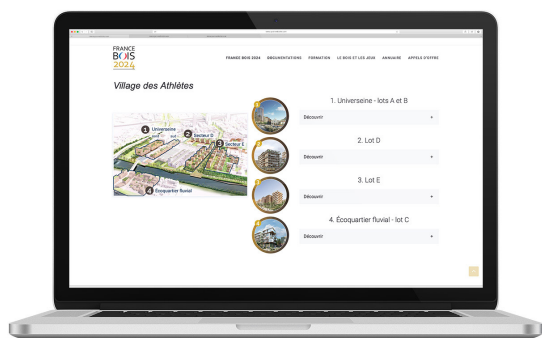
FRANCE BOIS 2024

FRANCE BOIS 2024 DOCUMENTATIONS FORMATION LE BOIS ET LES JEUX ANNUAIRE APPELS D'OFFRE

Village des Athlètes

1 Universeine
2 Secteur D
3 Secteur E
4 Écoquartier fluvial

1. Universeine - lots A et B
Découvrir

2. Lot D
Découvrir

3. Lot E
Découvrir

4. Écoquartier fluvial - lot C
Découvrir